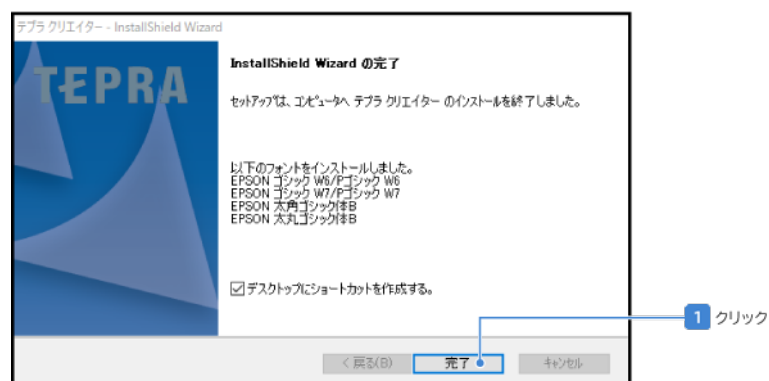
テプラ クリエイター - InstallShield Wizard

TEPRA

InstallShield Wizard の完了

セットアップは、コンピュータへ テプラ クリエイター のインストールを終了しました。

以下のフォントをインストールしました。
EPSON ゴシック W6/Pゴシック W6
EPSON ゴシック W7/Pゴシック W7
EPSON 太角ゴシック体B
EPSON 太丸ゴシック体B

☑デスクトップにショートカットを作成する。

< 戻る(B)
完了
キャンセル

1 クリック